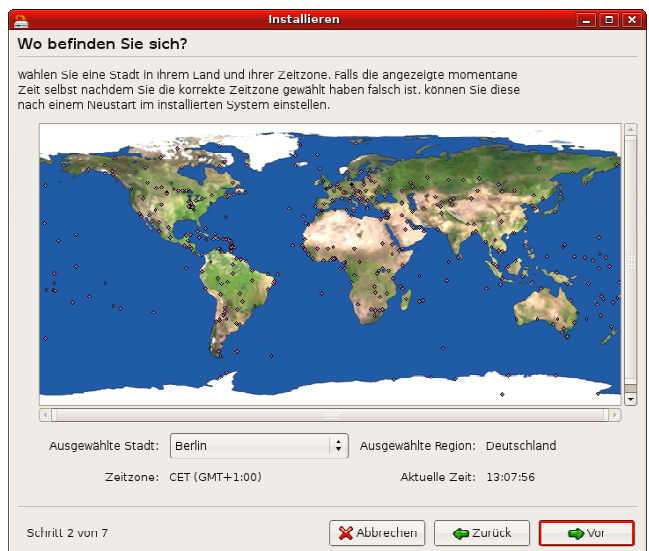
Installieren

Wo befinden Sie sich?

Wählen Sie eine Stadt in Ihrem Land und Ihrer Zeitzone. Falls die angezeigte momentane Zeit selbst nachdem Sie die korrekte Zeitzone gewählt haben falsch ist. können Sie diese nach einem Neustart im installierten System einstellen.

Ausgewählte Stadt: Berlin

Ausgewählte Region: Deutschland

Zeitzone: CET (GMT+1:00)

Aktuelle Zeit: 13:07:56

Schritt 2 von 7

Abbrechen

Zurück

Vor